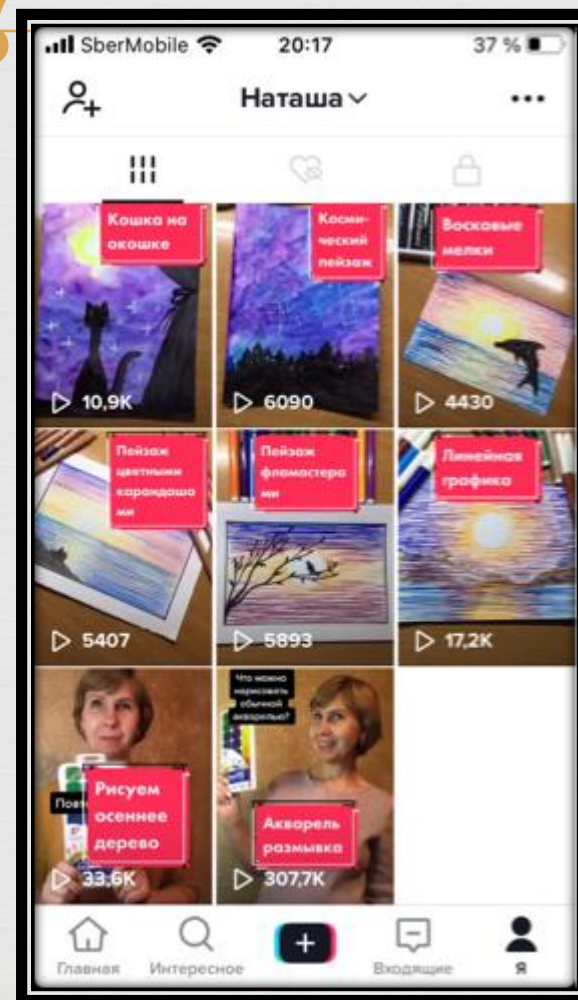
SberMobile 20:17 37 %

Наташа

Кошка на окошке

10,9K

Космический пейзаж

6090

Восковые мелки

4430

Пейзаж цветными карандашами

5407

Пейзаж фломастерами

5893

Линейная графика

17,2K

Повт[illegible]

Рисуем осеннее дерево

33,6K

Что можно нарисовать обычной акварелью?

Акварель размывка

307,7K

Главная Интересное + Входящие Я